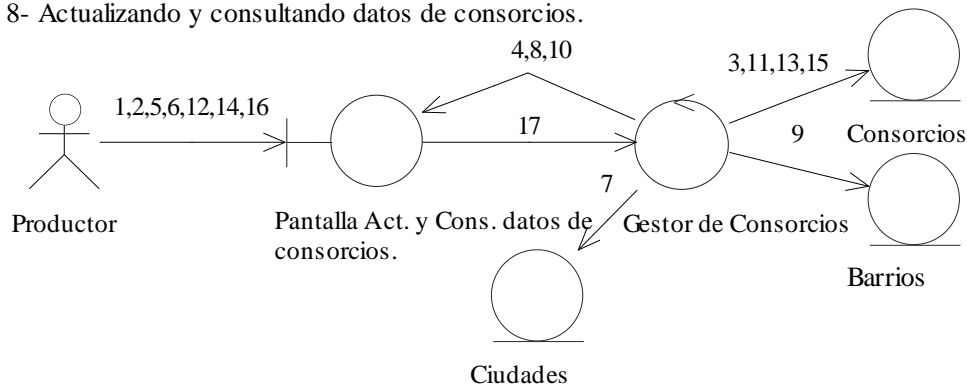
8- Actualizando y consultando datos de consorcios.

4,8,10

3,11,13,15

1,2,5,6,12,14,16

17

9

Consorcios

7

Productor

Pantalla Act. y Cons. datos de consorcios.

Gestor de Consorcios

Barrios

Ciudades